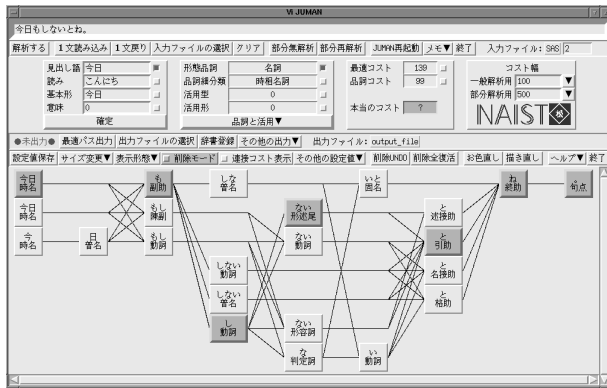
VJ JUMAN

今日もしないとね。

解析する | 1文読み込み | 1文戻り | 入力ファイルの選択 | クリア | 部分集解析 | 部分再解析 | JUMAN再起動 | メモ▼ | 終了 | 入力ファイル: SAS 2

見出し語 今日
読み こんにち
基本形 今日
意味 0
確定

形態品詞 名詞
品詞細分類 時相名詞
活用型 0
活用形 0
品詞と活用▼

最適コスト 139
品詞コスト 99
本当のコスト ?

コスト幅
一般解析用 100
部分解析用 500

NAIST

●未出力● | 最適パス出力 | 出力ファイルの選択 | 辞書登録 | その他の出力▼ | 出力ファイル: output_file

設定値保存 | サイズ変更▼ | 表示形態▼ | 削除モード | 連接コスト表示 | その他の設定値▼ | 削除UNDO | 削除全復活 | お色直し | 描き直し | ヘルプ▼ | 終了

今日 時名
今日 時名
今 時名
日 普名
も 副助
もし 陳副
もし 動詞
しな 普名
しない 動詞
しない 普名
し 動詞
ない 形述尾
ない 動詞
ない 形容詞
な 判定詞
いと 固名
い 動詞
と 述接助
と 引助
と 名接助
と 格助
ね 終助
。 句点